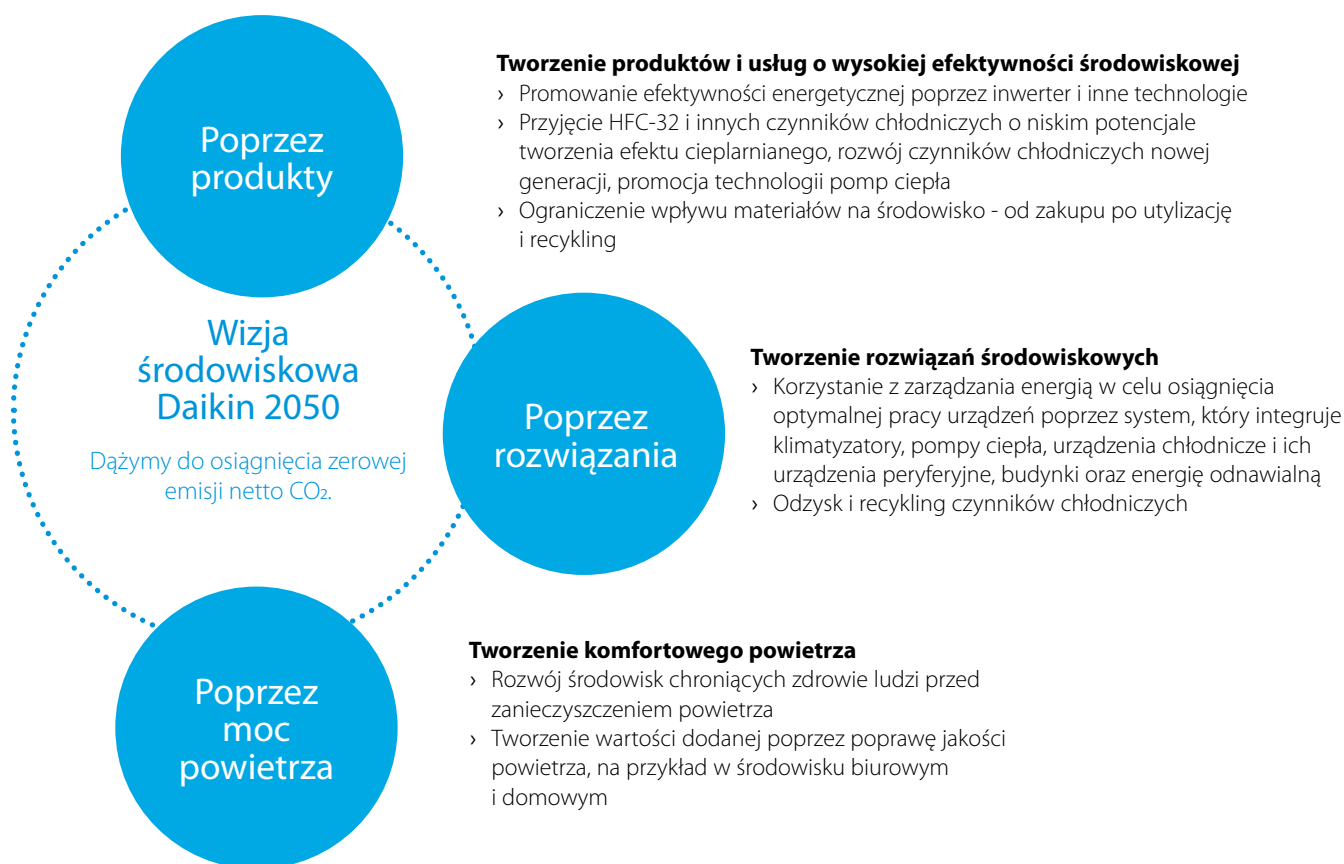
Poprzez produkty

Tworzenie produktów i usług o wysokiej efektywności środowiskowej
› Promowanie efektywności energetycznej poprzez inwerter i inne technologie
› Przyjęcie HFC-32 i innych czynników chłodniczych o niskim potencjale tworzenia efektu cieplarnianego, rozwój czynników chłodniczych nowej generacji, promocja technologii pomp ciepła
› Ograniczenie wpływu materiałów na środowisko - od zakupu po utylizację i recykling

Wizja środowiskowa Daikin 2050

Dążymy do osiągnięcia zerowej emisji netto $CO_2$.

Poprzez rozwiązania

Tworzenie rozwiązań środowiskowych
› Korzystanie z zarządzania energią w celu osiągnięcia optymalnej pracy urządzeń poprzez system, który integruje klimatyzatory, pompy ciepła, urządzenia chłodnicze i ich urządzenia peryferyjne, budynki oraz energię odnawialną
› Odzysk i recykling czynników chłodniczych

Poprzez moc powietrza

Tworzenie komfortowego powietrza
› Rozwój środowisk chroniących zdrowie ludzi przed zanieczyszczeniem powietrza
› Tworzenie wartości dodanej poprzez poprawę jakości powietrza, na przykład w środowisku biurowym i domowym